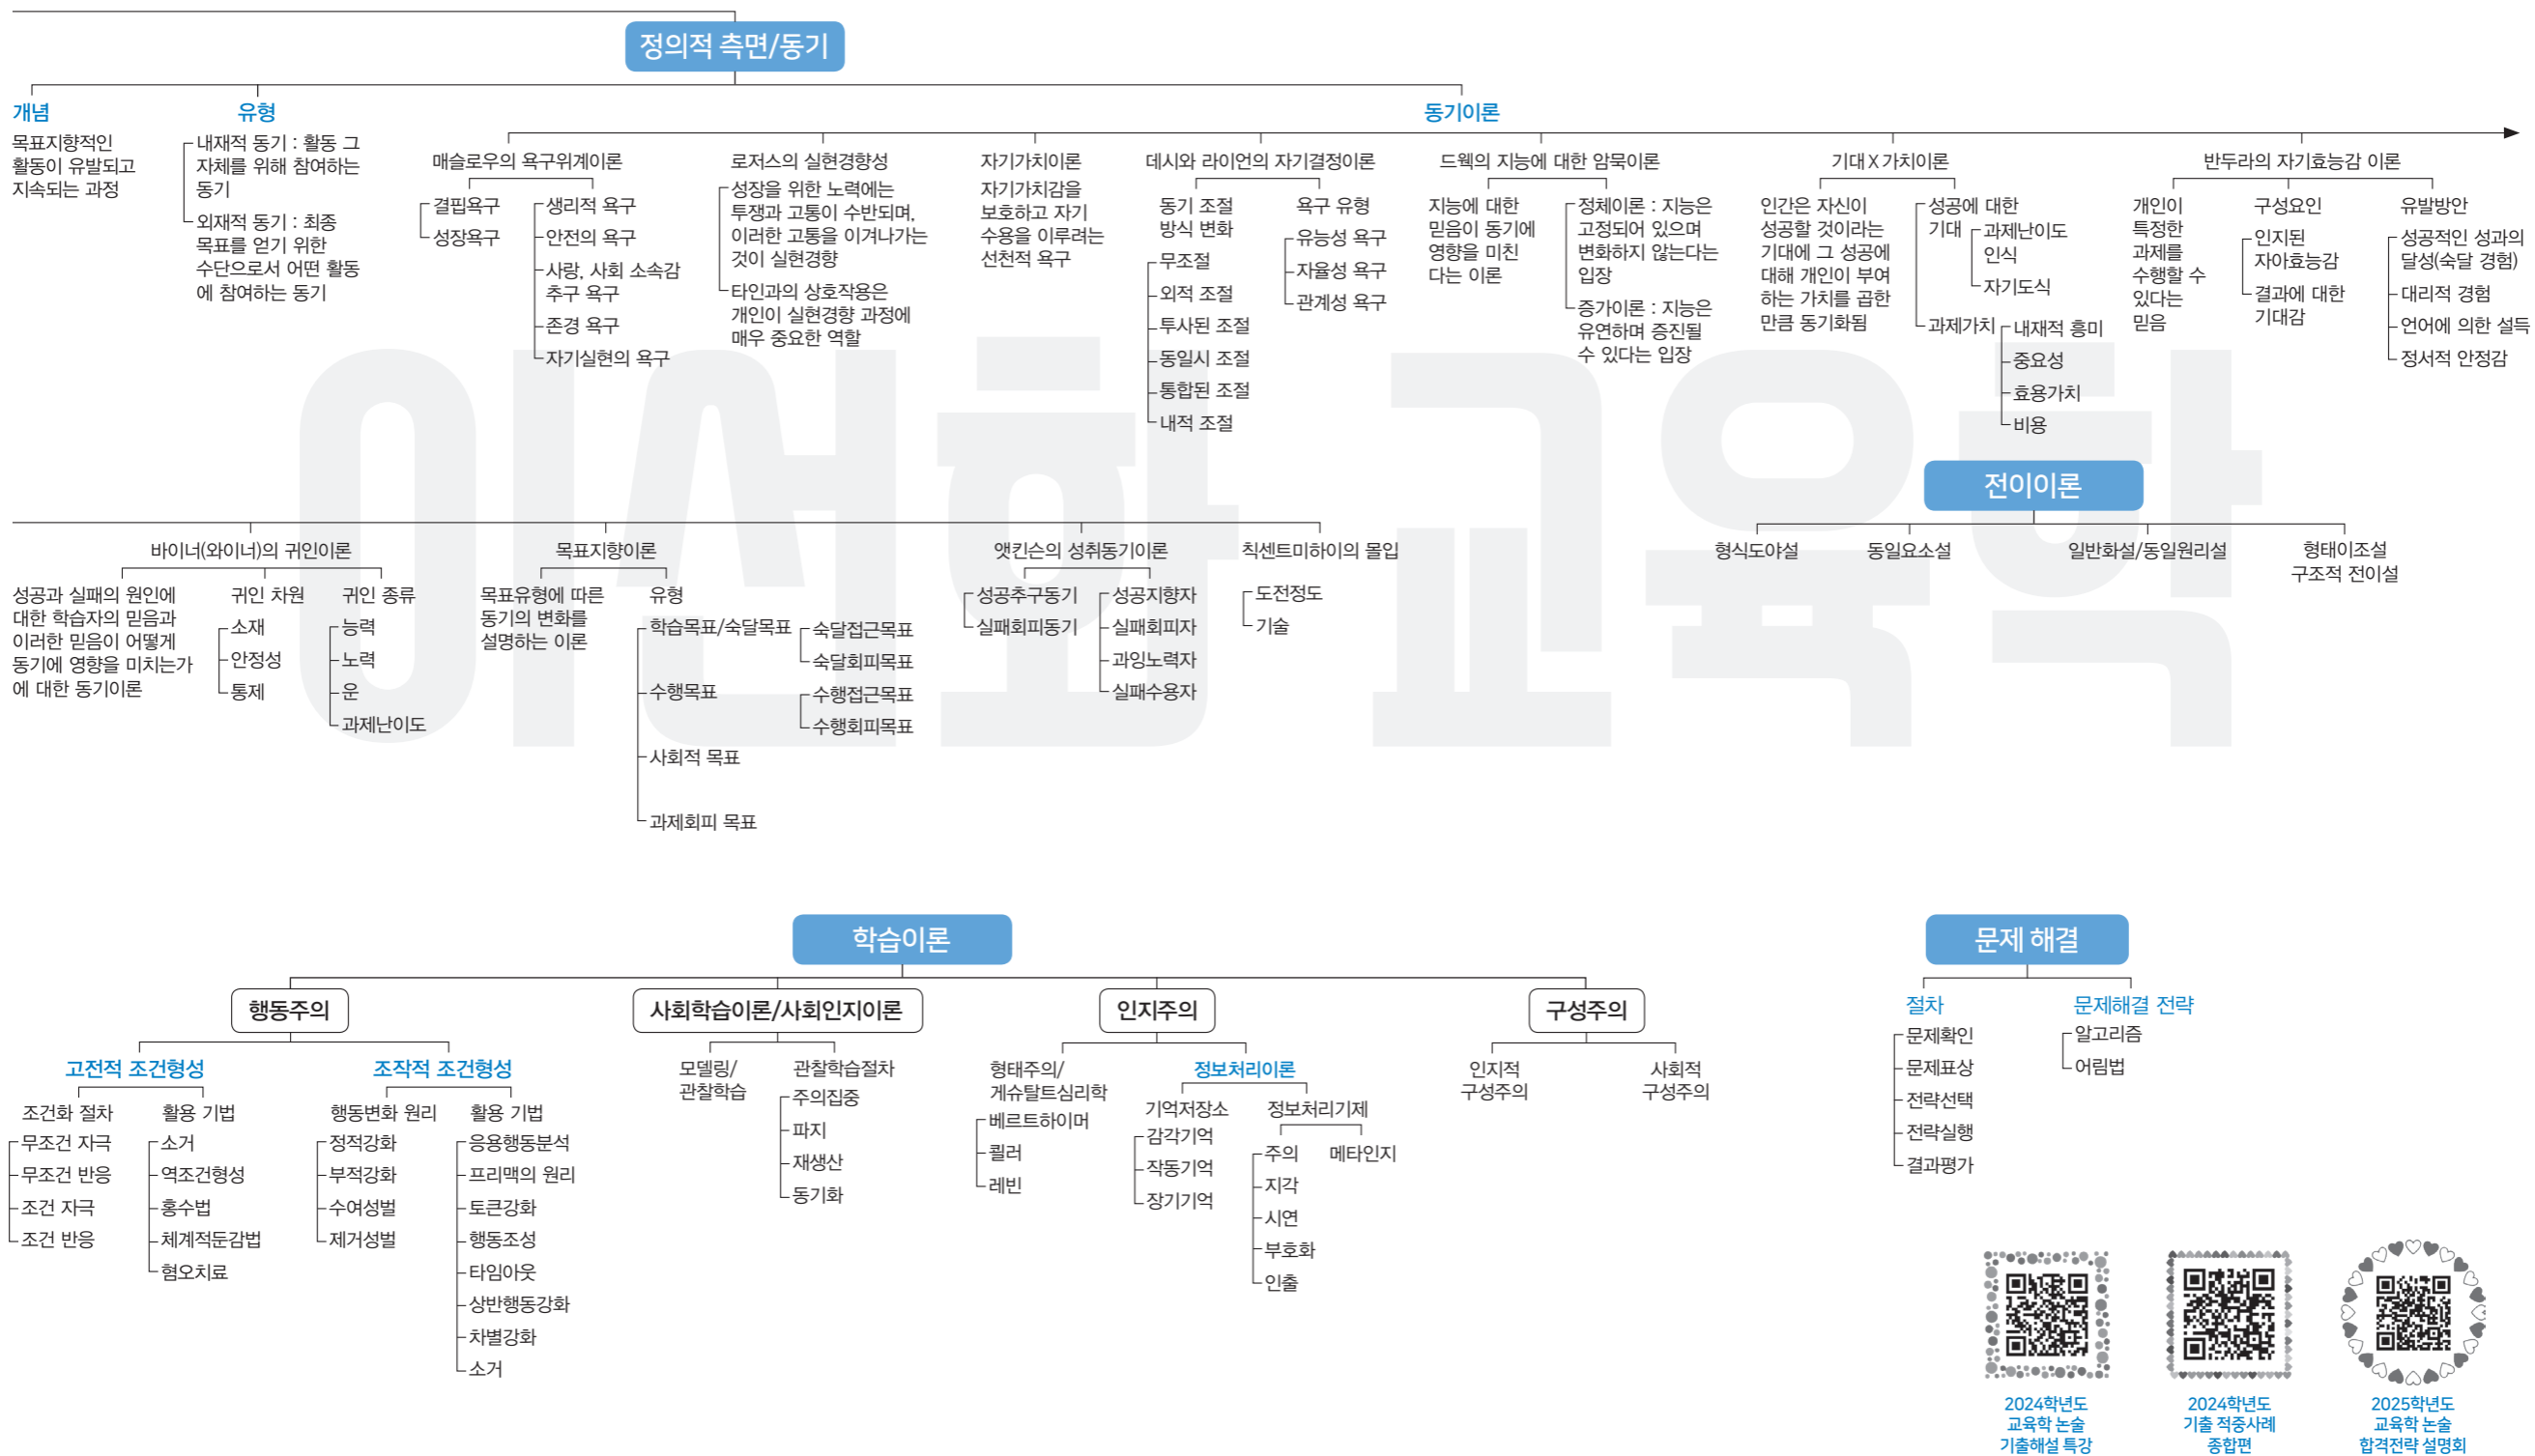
정의적 측면/동기

개념
목표지향적인 활동이 유발되고 지속되는 과정

유형
내재적 동기 : 활동 그 자체를 위해 참여하는 동기
외재적 동기 : 최종 목표를 얻기 위한 수단으로서 어떤 활동에 참여하는 동기

동기이론

매슬로우의 욕구위계이론
결핍욕구
성장욕구
생리적 욕구
안전의 욕구
사랑, 사회 소속감 추구 욕구
존경 욕구
자기실현의 욕구

로저스의 실현경향성
성장을 위한 노력에는 투쟁과 고통이 수반되며, 이러한 고통을 이겨나가는 것이 실현경향
타인과의 상호작용은 개인이 실현경향 과정에 매우 중요한 역할

자기가치이론
자기가치감을 보호하고 자기 수용을 이루려는 선천적 욕구

데시와 라이언의 자기결정이론
동기 조절 방식 변화
무조절
외적 조절
투사된 조절
동일시 조절
통합된 조절
내적 조절
욕구 유형
유능성 욕구
자율성 욕구
관계성 욕구

드웩의 지능에 대한 암묵이론
지능에 대한 믿음이 동기에 영향을 미친다는 이론
정체이론 : 지능은 고정되어 있으며 변화하지 않는다는 입장
증가이론 : 지능은 유연하며 증진될 수 있다는 입장

기대 X 가치이론
인간은 자신이 성공할 것이라는 기대에 그 성공에 대해 개인이 부여하는 가치를 곱한 만큼 동기화됨
성공에 대한 기대
과제난이도 인식
자기도식
과제가치
내재적 흥미
중요성
효용가치
비용

반두라의 자기효능감 이론
개인이 특정한 과제를 수행할 수 있다는 믿음
구성요인
인지된 자아효능감
결과에 대한 기대감
유발방안
성공적인 성과의 달성(숙달 경험)
대리적 경험
언어에 의한 설득
정서적 안정감

바이너(와이너)의 귀인이론
성공과 실패의 원인에 대한 학습자의 믿음과 이러한 믿음이 어떻게 동기에 영향을 미치는가에 대한 동기이론
귀인 차원
소재
안정성
통제
귀인 종류
능력
노력
운
과제난이도

목표지향이론
목표유형에 따른 동기의 변화를 설명하는 이론
유형
학습목표/숙달목표
숙달접근목표
숙달회피목표
수행목표
수행접근목표
수행회피목표
사회적 목표
과제회피 목표

앳킨슨의 성취동기이론
성공추구동기
실패회피동기
성공지향자
실패회피자
과잉노력자
실패수용자

칙센트미하이의 몰입
도전정도
기술

전이이론
형식도야설
동일요소설
일반화설/동일원리설
형태이조설
구조적 전이설

학습이론

행동주의
고전적 조건형성
조건화 절차
무조건 자극
무조건 반응
조건 자극
조건 반응
활용 기법
소거
역조건형성
홍수법
체계적둔감법
혐오치료
조작적 조건형성
행동변화 원리
정적강화
부적강화
수여성벌
제거성벌
활용 기법
응용행동분석
프리맥의 원리
토큰강화
행동조성
타임아웃
상반행동강화
차별강화
소거

사회학습이론/사회인지이론
모델링/관찰학습
관찰학습절차
주의집중
파지
재생산
동기화

인지주의
형태주의/게슈탈트심리학
베르트하이머
쾰러
레빈
정보처리이론
기억저장소
감각기억
작동기억
장기기억
정보처리기제
주의
지각
시연
부호화
인출
메타인지

구성주의
인지적 구성주의
사회적 구성주의

문제 해결
절차
문제확인
문제표상
전략선택
전략실행
결과평가
문제해결 전략
알고리즘
어림법

2024학년도 교육학 논술 기출해설 특강
2024학년도 기출 적중사례 종합편
2025학년도 교육학 논술 합격전략 설명회

이선화 교육학